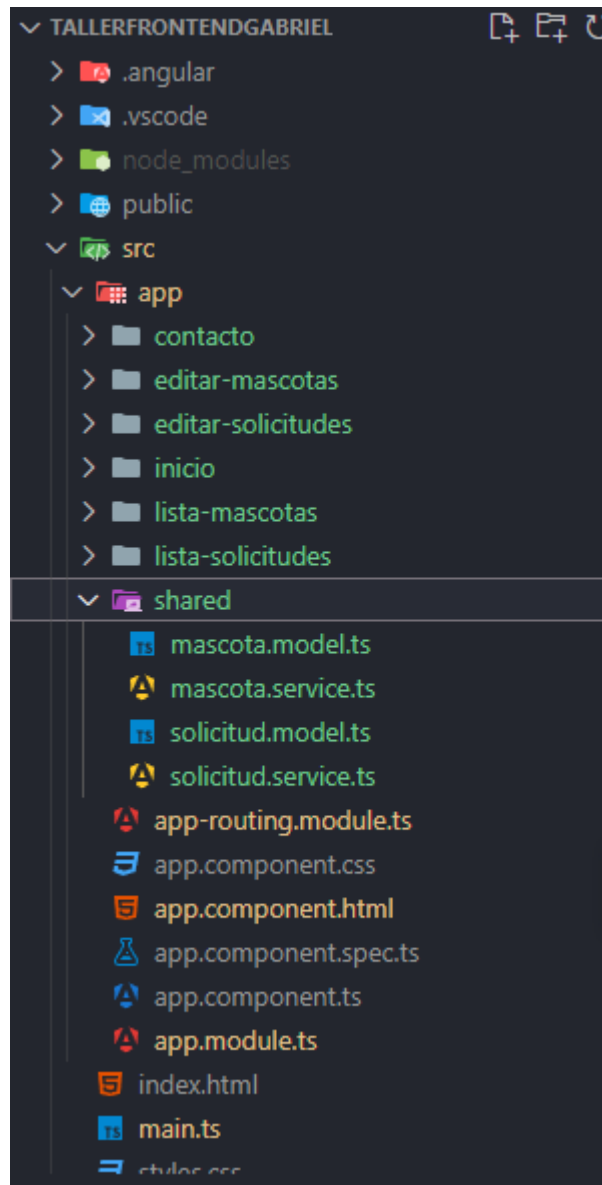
TALLERFRONTENDGABRIEL
.angular
.vscode
node_modules
public
src
app
contacto
editar-mascotas
editar-solicitudes
inicio
lista-mascotas
lista-solicitudes
shared
mascota.model.ts
mascota.service.ts
solicitud.model.ts
solicitud.service.ts
app-routing.module.ts
app.component.css
app.component.html
app.component.spec.ts
app.component.ts
app.module.ts
index.html
main.ts
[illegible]